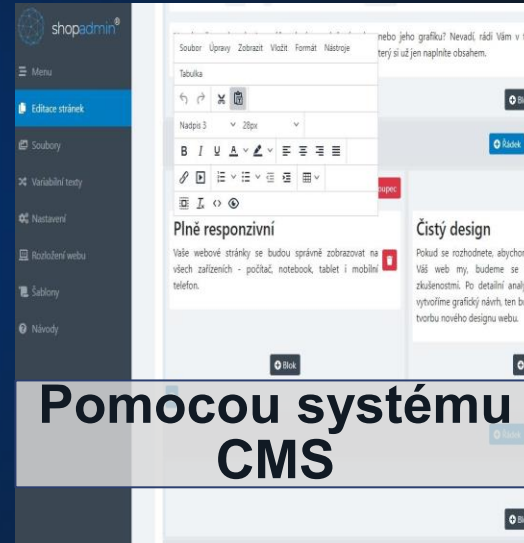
shopadmin®

Menu

Editace stránek

Soubory

Variabilní texty

Nastavení

Rozložení webu

Šablony

Návody

nebo jeho grafiku? Nevadí, rádi Vám v
terý si už jen naplníte obsahem.

Soubor Úpravy Zobrazit Vložit Formát Nástroje

Tabulka

Nadpis 3 28px

B I U A

Blok

Řádek

loupec

Plně responzivní

Vaše webové stránky se budou správně zobrazovat na všech zařízeních - počítač, notebook, tablet i mobilní telefon.

Čistý design

Pokud se rozhodnete, abychom
Váš web my, budeme se
zkušenostmi. Po detailní analý
vytvoříme grafický návrh, ten bu
tvorbu nového designu webu.

Blok

Pomocou systému CMS

Řádek

Bl